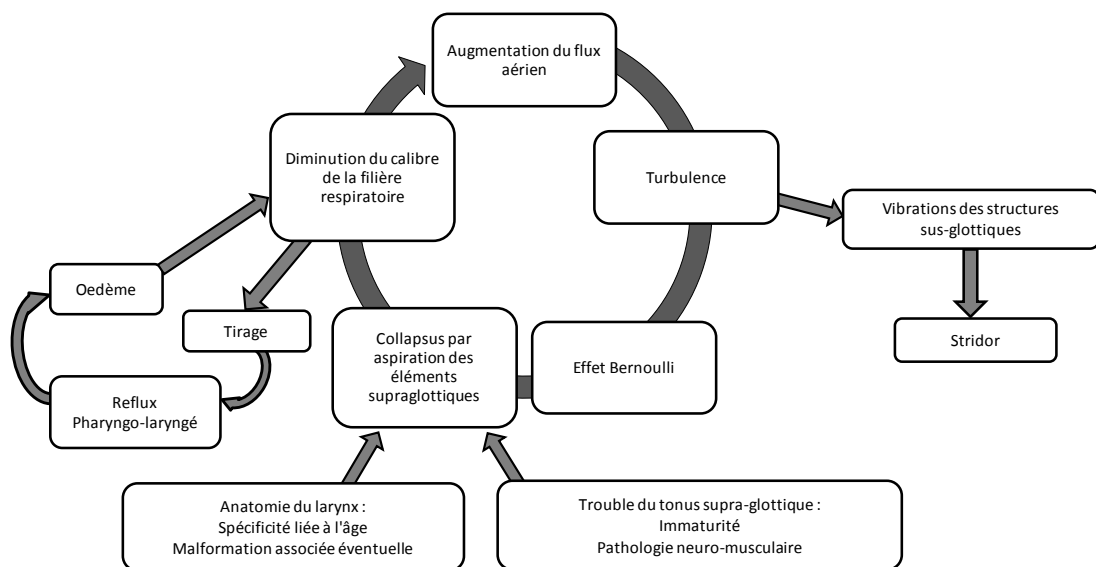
Augmentation du flux aérien

Diminution du calibre de la filière respiratoire

Turbulence

Vibrations des structures sus-glottiques

Stridor

Oedème

Tirage

Reflux Pharyngo-laryngé

Collapsus par aspiration des éléments supraglottiques

Effet Bernoulli

Anatomie du larynx :
Spécificité liée à l'âge
Malformation associée éventuelle

Trouble du tonus supra-glottique :
Immaturité
Pathologie neuro-musculaire